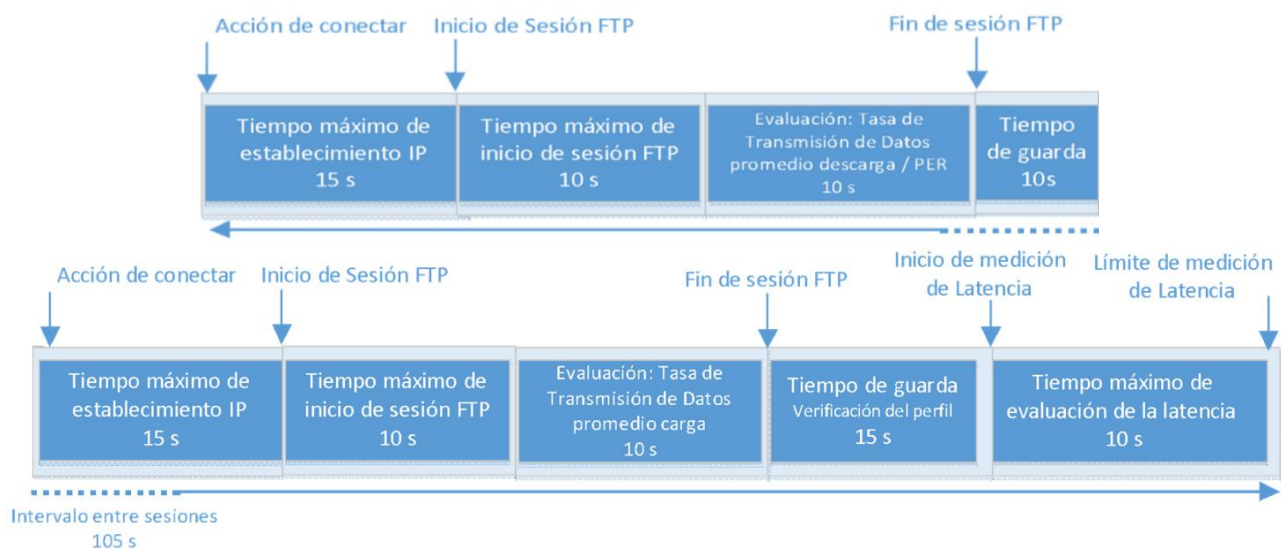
Acción de conectar

Inicio de Sesión FTP

Fin de sesión FTP

Tiempo máximo de establecimiento IP 15 s

Tiempo máximo de inicio de sesión FTP 10 s

Evaluación: Tasa de Transmisión de Datos promedio descarga / PER 10 s

Tiempo de guarda 10s

Acción de conectar

Inicio de Sesión FTP

Fin de sesión FTP

Inicio de medición de Latencia

Límite de medición de Latencia

Tiempo máximo de establecimiento IP 15 s

Tiempo máximo de inicio de sesión FTP 10 s

Evaluación: Tasa de Transmisión de Datos promedio carga 10 s

Tiempo de guarda Verificación del perfil 15 s

Tiempo máximo de evaluación de la latencia 10 s

Intervalo entre sesiones 105 s